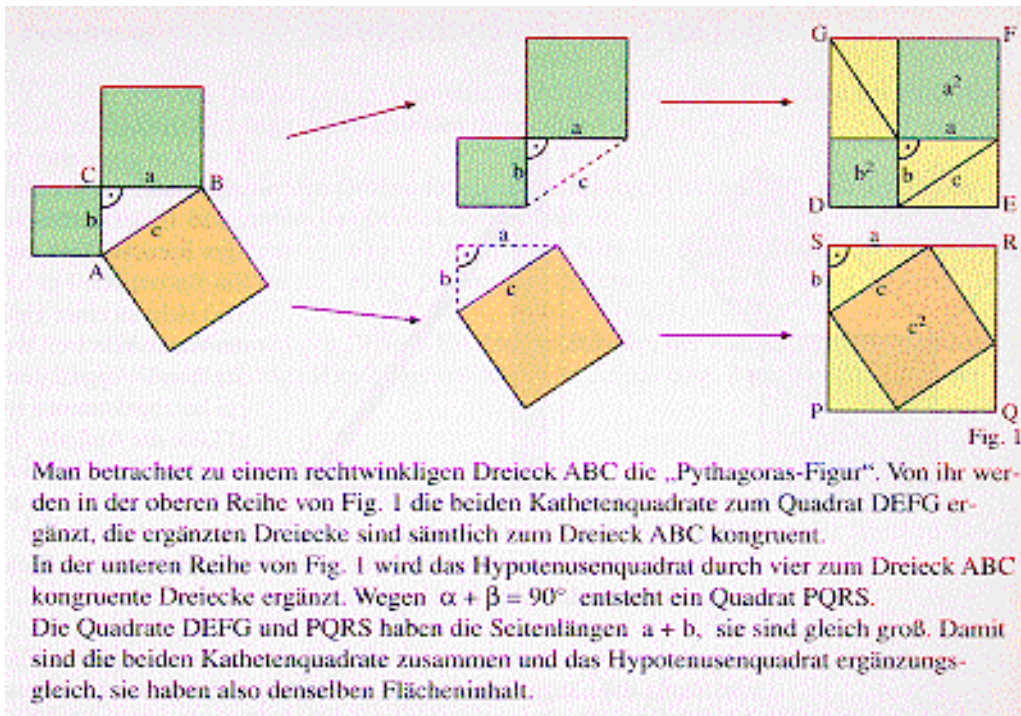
C a B
b
c
A

a
b
c

a
b
c

G F
$a^2$
a
$b^2$
b
c
D E

S a R
b
c
$c^2$
P Q

Fig. 1

Man betrachtet zu einem rechtwinkligen Dreieck ABC die „Pythagoras-Figur“. Von ihr werden in der oberen Reihe von Fig. 1 die beiden Kathetenquadrate zum Quadrat DEFG ergänzt, die ergänzten Dreiecke sind sämtlich zum Dreieck ABC kongruent.
In der unteren Reihe von Fig. 1 wird das Hypotenusenquadrat durch vier zum Dreieck ABC kongruente Dreiecke ergänzt. Wegen $\alpha + \beta = 90°$ entsteht ein Quadrat PQRS.
Die Quadrate DEFG und PQRS haben die Seitenlängen $a + b$, sie sind gleich groß. Damit sind die beiden Kathetenquadrate zusammen und das Hypotenusenquadrat ergänzungsgleich, sie haben also denselben Flächeninhalt.